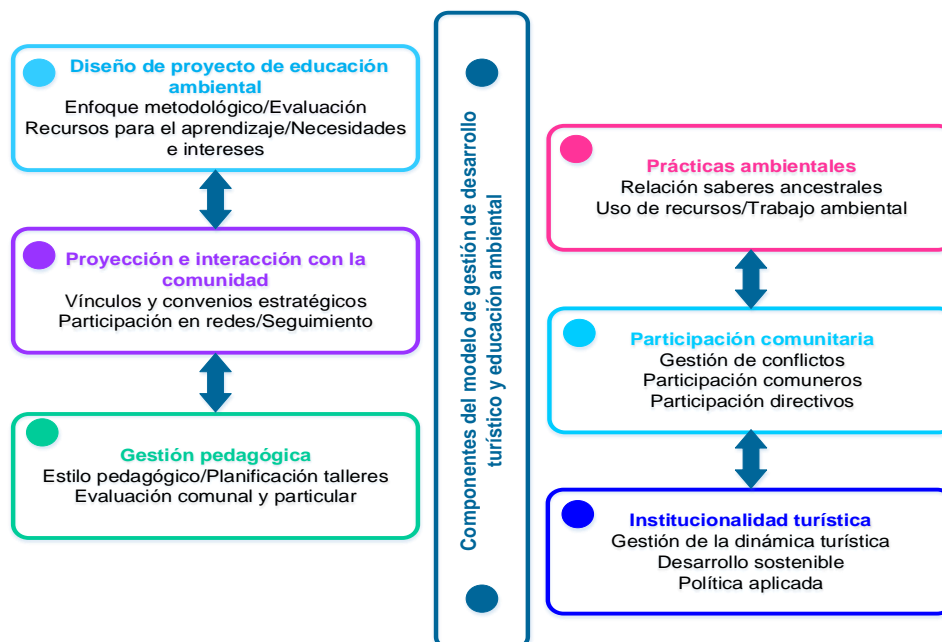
Diseño de proyecto de educación ambiental
Enfoque metodológico/Evaluación
Recursos para el aprendizaje/Necesidades e intereses

Proyección e interacción con la comunidad
Vínculos y convenios estratégicos
Participación en redes/Seguimiento

Gestión pedagógica
Estilo pedagógico/Planificación talleres
Evaluación comunal y particular

Componentes del modelo de gestión de desarrollo turístico y educación ambiental

Prácticas ambientales
Relación saberes ancestrales
Uso de recursos/Trabajo ambiental

Participación comunitaria
Gestión de conflictos
Participación comuneros
Participación directivos

Institucionalidad turística
Gestión de la dinámica turística
Desarrollo sostenible
Política aplicada